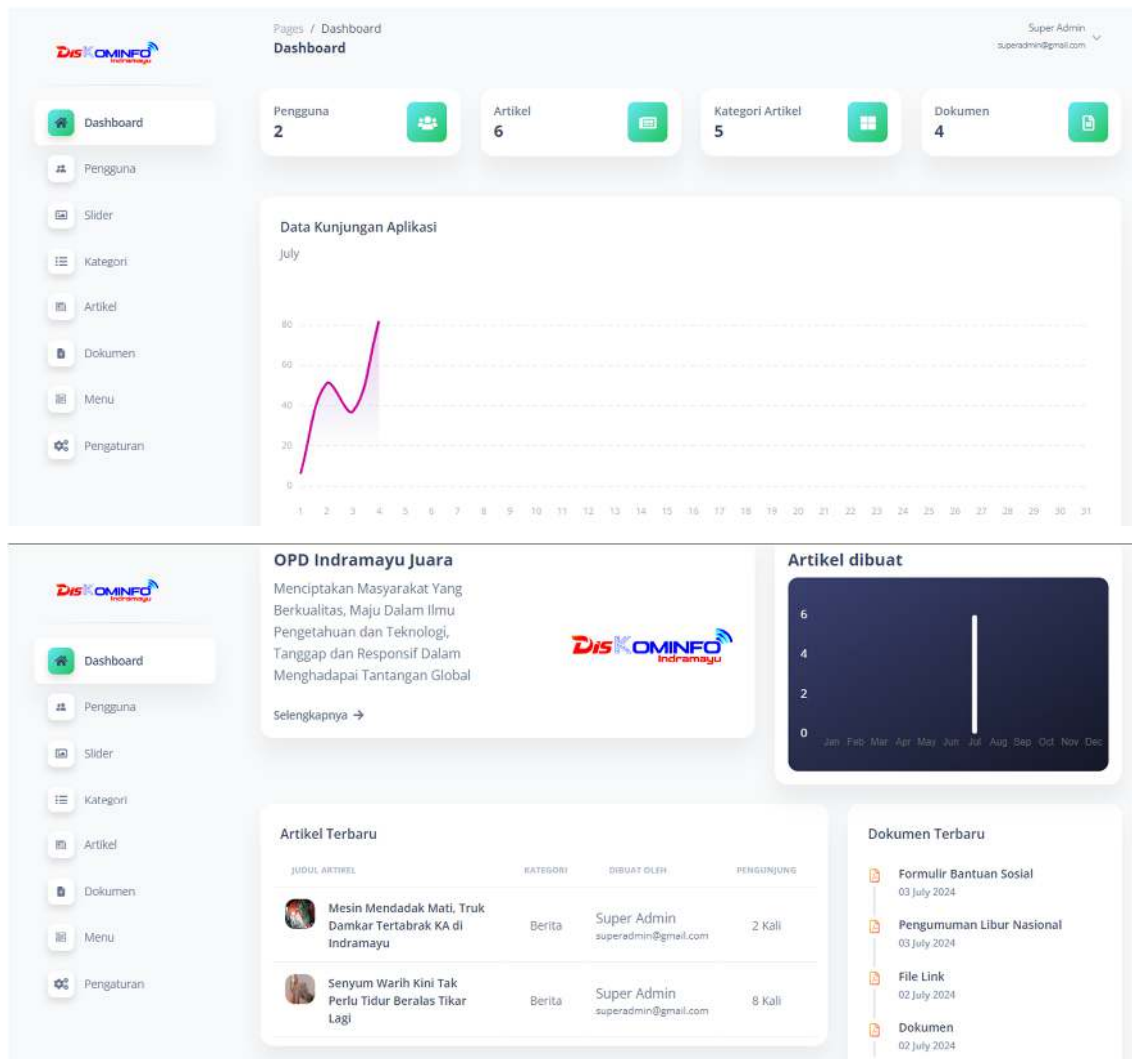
DisKOMINFO Indramayu

Pages / Dashboard
Dashboard

Super Admin
superadmin@gmail.com

Dashboard
Pengguna
Slider
Kategori
Artikel
Dokumen
Menu
Pengaturan

Pengguna
2

Artikel
6

Kategori Artikel
5

Dokumen
4

Data Kunjungan Aplikasi
July

80
60
40
20
0
1 2 3 4 5 6 7 8 9 10 11 12 13 14 15 16 17 18 19 20 21 22 23 24 25 26 27 28 29 30 31

DisKOMINFO Indramayu

Dashboard
Pengguna
Slider
Kategori
Artikel
Dokumen
Menu
Pengaturan

OPD Indramayu Juara
Menciptakan Masyarakat Yang Berkualitas, Maju Dalam Ilmu Pengetahuan dan Teknologi, Tanggap dan Responsif Dalam Menghadapai Tantangan Global

Selengkapnya →

DisKOMINFO Indramayu

Artikel dibuat
6
4
2
0
Jan Feb Mar Apr May Jun Jul Aug Sep Oct Nov Dec

Artikel Terbaru

| JUDUL ARTIKEL | KATEGORI | DIBUAT OLEH | PENGUNJUNG |
|---|---|---|---|
| Mesin Mendadak Mati, Truk Damkar Tertabrak KA di Indramayu | Berita | Super Admin superadmin@gmail.com | 2 Kali |
| Senyum Warih Kini Tak Perlu Tidur Beralas Tikar Lagi | Berita | Super Admin superadmin@gmail.com | 8 Kali |

Dokumen Terbaru
Formulir Bantuan Sosial
03 July 2024
Pengumuman Libur Nasional
03 July 2024
File Link
02 July 2024
Dokumen
02 July 2024